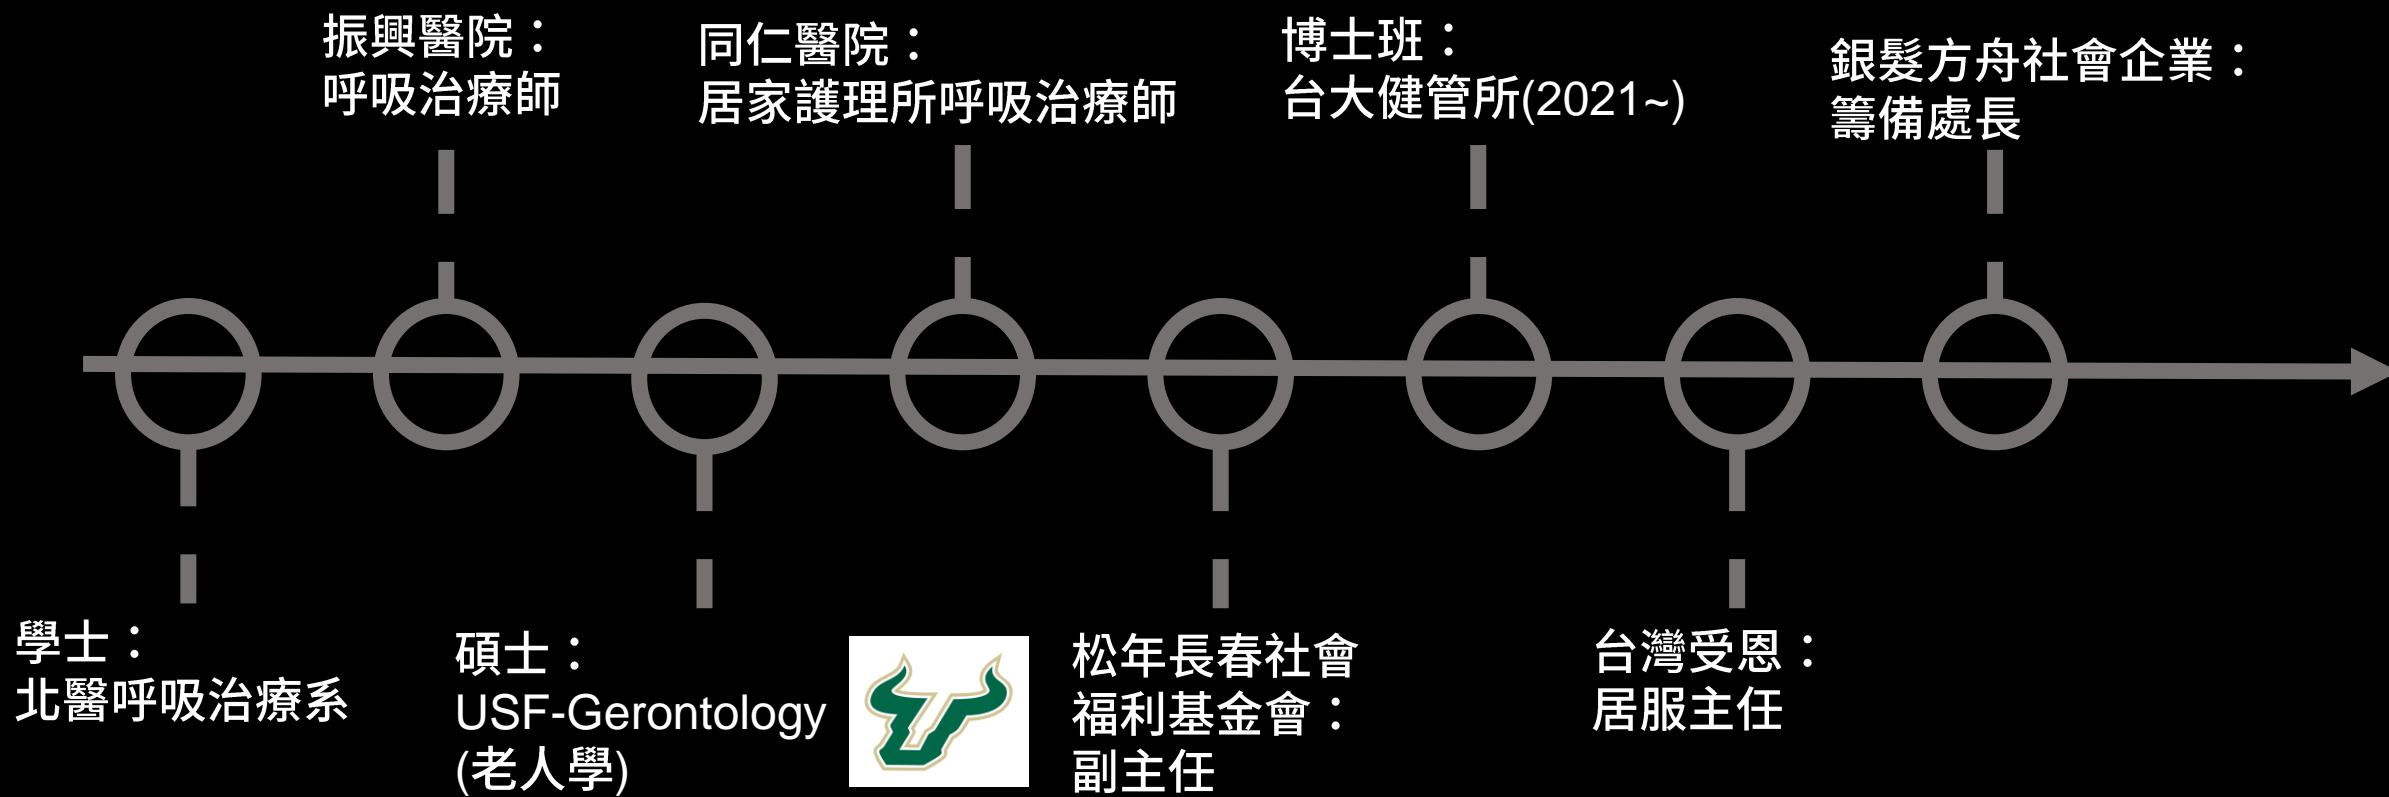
振興醫院：
呼吸治療師

同仁醫院：
居家護理所呼吸治療師

博士班：
台大健管所(2021~)

銀髮方舟社會企業：
籌備處長

學士：
北醫呼吸治療系

碩士：
USF-Gerontology
(老人學)

松年長春社會
福利基金會：
副主任

台灣受恩：
居服主任